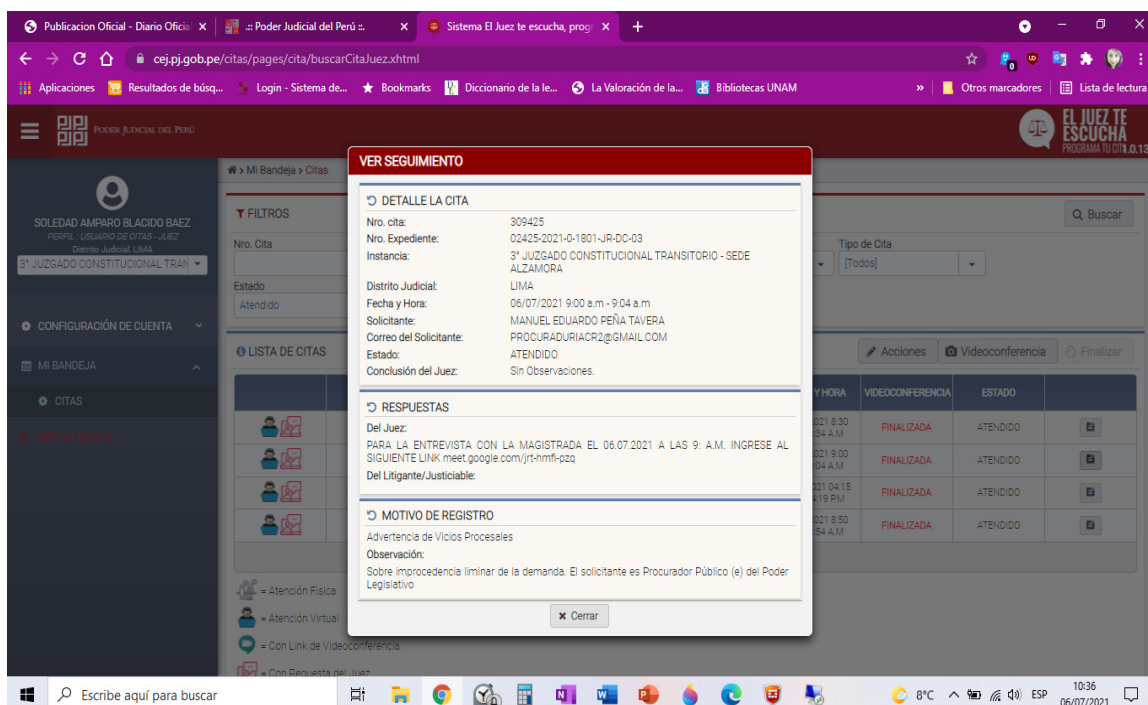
Publicacion Oficial - Diario Oficial × | .:: Poder Judicial del Perú ::. × | Sistema El Juez te escucha, progr × | +

cej.pj.gob.pe/citas/pages/cita/buscarCitaJuez.xhtml

Aplicaciones | Resultados de búsq... | Login - Sistema de... | Bookmarks | Diccionario de la le... | La Valoración de la... | Bibliotecas UNAM | » | Otros marcadores | Lista de lectura

PODER JUDICIAL DEL PERÚ

EL JUEZ TE ESCUCHA
PROGRAMA TU CITA 1.0.13

SOLEDAD AMPARO BLACIDO BAEZ
PERFIL : USUARIO DE CITAS - JUEZ
Distrito Judicial: LIMA
3° JUZGADO CONSTITUCIONAL TRAN

CONFIGURACIÓN DE CUENTA
MI BANDEJA
CITAS

Mi Bandeja > Citas

FILTROS
Nro. Cita
Estado
Atendido
Tipo de Cita
[Todos]
Buscar

LISTA DE CITAS
Acciones | Videoconferencia | Finalizar

| Y HORA | VIDEOCONFERENCIA | ESTADO | |
|---|---|---|---|
| 021 8:30 34 A.M | FINALIZADA | ATENDIDO | |
| 021 9:00 04 A.M | FINALIZADA | ATENDIDO | |
| 021 04:15 4:19 P.M | FINALIZADA | ATENDIDO | |
| 021 8:50 54 A.M | FINALIZADA | ATENDIDO | |

= Atención Física
= Atención Virtual
= Con Link de Videoconferencia
= Con Respuesta del Juez

VER SEGUIMIENTO

DETALLE LA CITA
Nro. cita: 309425
Nro. Expediente: 02425-2021-0-1801-JR-DC-03
Instancia: 3° JUZGADO CONSTITUCIONAL TRANSITORIO - SEDE ALZAMORA
Distrito Judicial: LIMA
Fecha y Hora: 06/07/2021 9:00 a.m - 9:04 a.m
Solicitante: MANUEL EDUARDO PEÑA TAVERA
Correo del Solicitante: PROCURADURIACR2@GMAIL.COM
Estado: ATENDIDO
Conclusión del Juez: Sin Observaciones.

RESPUESTAS
Del Juez:
PARA LA ENTREVISTA CON LA MAGISTRADA EL 06.07.2021 A LAS 9: A.M. INGRESE AL SIGUIENTE LINK meet.google.com/jrt-hmfi-pzq
Del Litigante/Justiciable:

MOTIVO DE REGISTRO
Advertencia de Vicios Procesales
Observación:
Sobre improcedencia liminar de la demanda. El solicitante es Procurador Público (e) del Poder Legislativo

Cerrar

Escribe aquí para buscar | 8°C | ESP | 10:36 06/07/2021